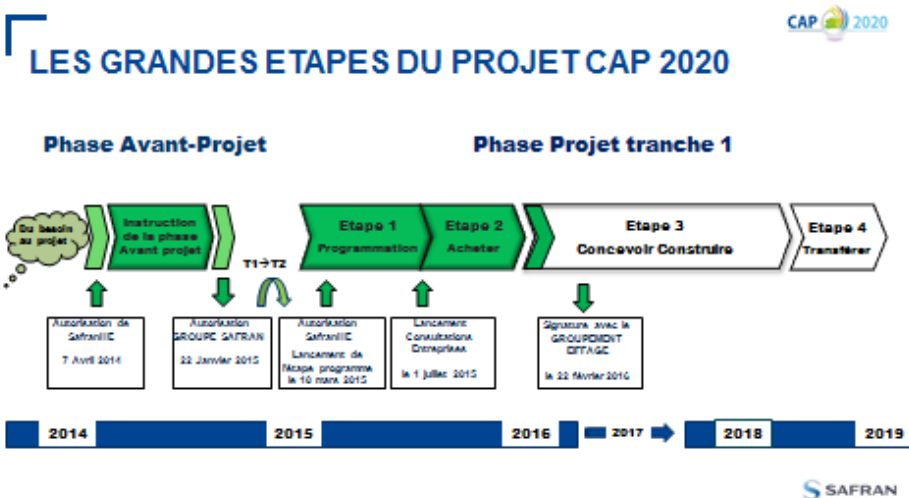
CAP 2020

LES GRANDES ETAPES DU PROJET CAP 2020

Phase Avant-Projet

Phase Projet tranche 1

Du besoin au projet

Instruction de la phase Avant projet

T1→T2

Etape 1 Programmation

Etape 2 Acheter

Etape 3 Concevoir Construire

Etape 4 Transférer

Autorisation de SafranIE

7 Avril 2014

Autorisation GROUPE SAFRAN

22 Janvier 2015

Autorisation SafranIE

Lancement de l'étape programme le 10 mars 2015

Lancement Consultations Entreprises

le 1 juillet 2015

Signature avec le GROUPEMENT EIFFAGE

le 22 février 2016

2014

2015

2016

2017

2018

2019

SAFRAN